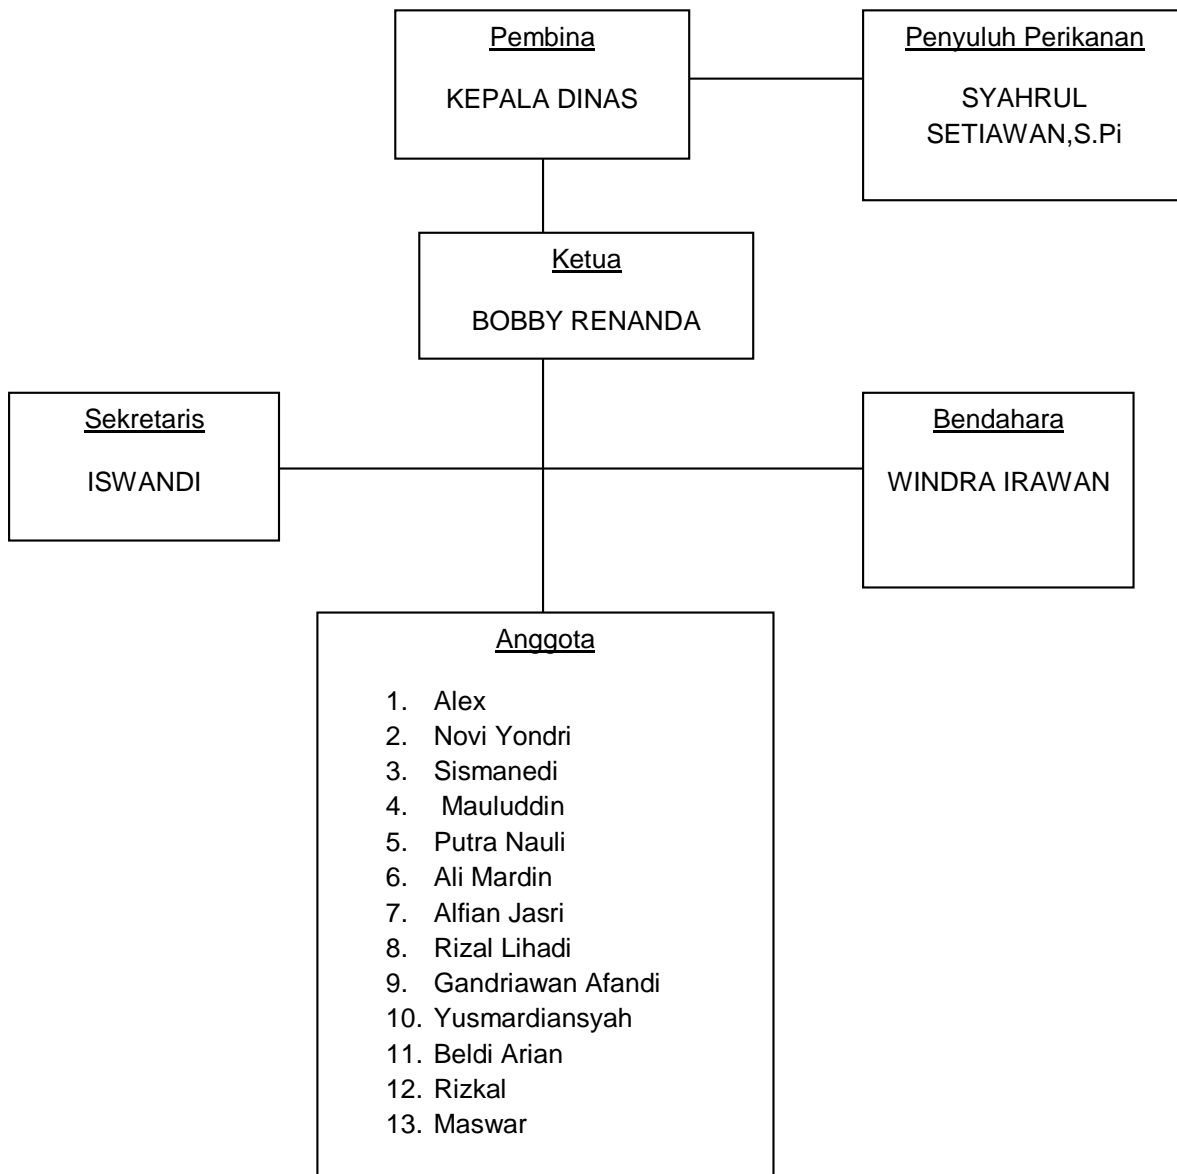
Pembina

KEPALA DINAS

Penyuluh Perikanan

SYAHRUL SETIAWAN,S.Pi

Ketua

BOBBY RENANDA

Sekretaris

ISWANDI

Bendahara

WINDRA IRAWAN

Anggota

1. Alex
2. Novi Yondri
3. Sismanedi
4. Mauluddin
5. Putra Nauli
6. Ali Mardin
7. Alfian Jasri
8. Rizal Lihadi
9. Gandriawan Afandi
10. Yusmardiansyah
11. Beldi Arian
12. Rizkal
13. Maswar